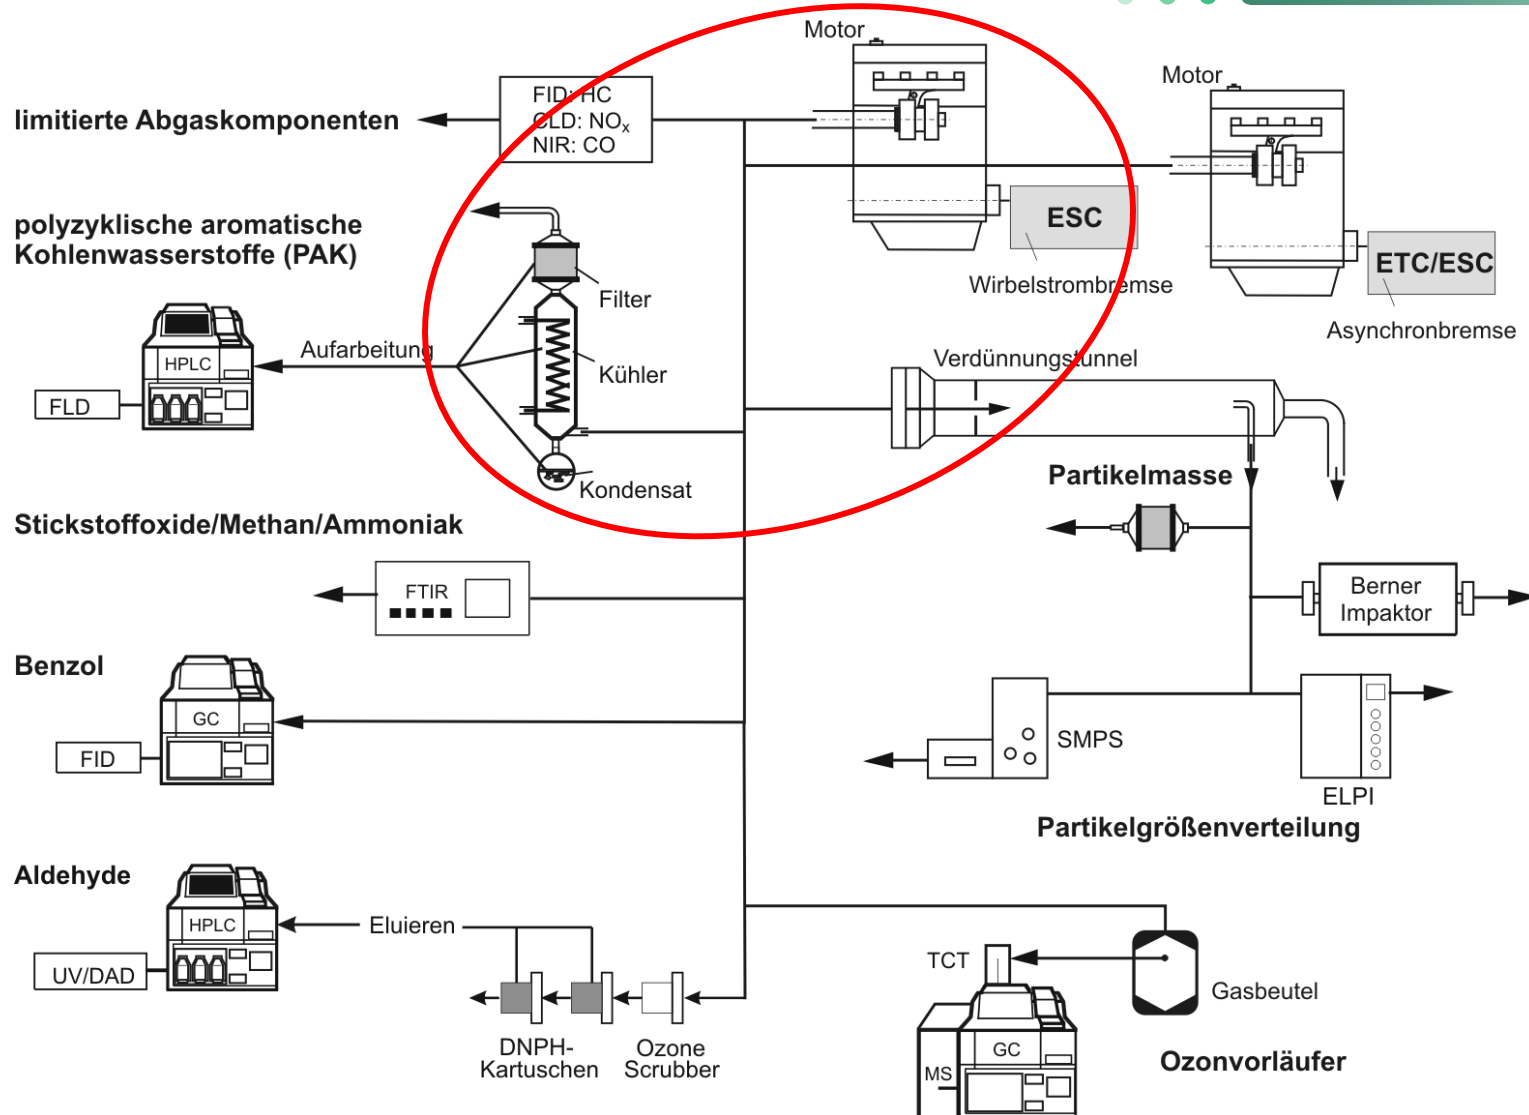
Motor

Motor

limitierte Abgaskomponenten

FID: HC
CLD: $NO_x$
NIR: CO

polyzyklische aromatische Kohlenwasserstoffe (PAK)

ESC

Wirbelstrombremse

ETC/ESC

Asynchronbremse

Filter

HPLC

Aufarbeitung

Kühler

FLD

Verdünnungstunnel

Kondensat

Partikelmasse

Stickstoffoxide/Methan/Ammoniak

FTIR

Berner Impaktor

Benzol

GC

SMPS

FID

ELPI

Partikelgrößenverteilung

Aldehyde

HPLC

Eluieren

TCT

UV/DAD

Gasbeutel

DNPH-Kartuschen

Ozone Scrubber

GC

MS

Ozonvorläufer